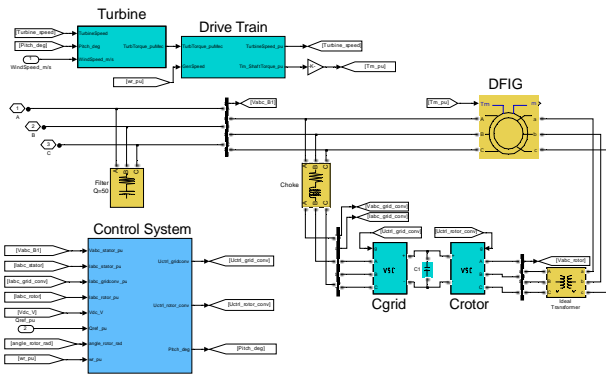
Turbine

Drive Train

[Turbine_speed]

[Pitch_deg]

1

WindSpeed_m/s

TurbineSpeed

Pitch_deg

WindSpeed_m/s

TurbTorque_pu

TurbTorque_pu

TurbineSpeed_pu

GenSpeed

Tm_ShaftTorque_pu

[Turbine_speed]

[Tm_pu]

[wr_pu]

DFIG

[Vabc_B1]

[Tm_pu]

Tm

m

1

A

2

B

3

C

Filter
Q=50

Choke

[Vabc_grid_conv]

[Iabc_grid_conv]

[Uctrl_grid_conv]

[Uctrl_rotor_conv]

C1

[Vabc_rotor]

Cgrid

Crotor

Ideal Transformer

Control System

[Vabc_B1]

[Iabc_stator]

[Iabc_grid_conv]

[Iabc_rotor]

[Vdc_V]

2

Qref_pu

[angle_rotor_rad]

[wr_pu]

Vabc_stator_pu

Iabc_stator_pu

Iabc_gridconv_pu

Iabc_rotor_pu

Vdc_V

Qref_pu

angle_rotor_rad

wr_pu

Uctrl_gridconv

Uctrl_rotor_conv

Pitch_deg

[Uctrl_grid_conv]

[Uctrl_rotor_conv]

[Pitch_deg]